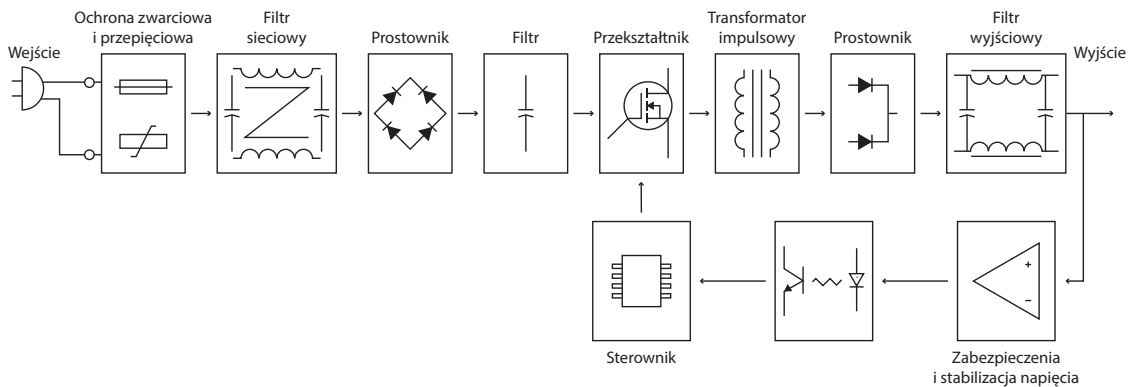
Wejście

Ochrona zwarciowa i przepięciowa

Filtr sieciowy

Prostownik

Filtr

Przekształtnik

Transformator impulsowy

Prostownik

Filtr wyjściowy

Wyjście

+

−

Sterownik

Zabezpieczenia i stabilizacja napięcia